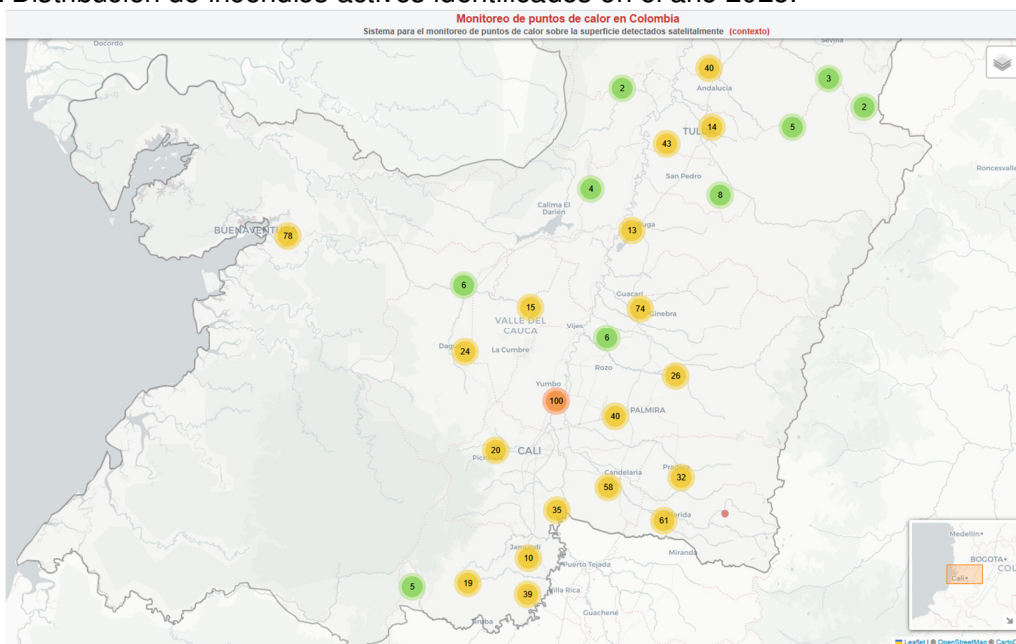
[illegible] Distribución de incendios activos identificados en el año 2023.

Monitoreo de puntos de calor en Colombia
Sistema para el monitoreo de puntos de calor sobre la superficie detectados satelitalmente (contexto)

Docordó
Sevilla
40
Andalucía
3
2
2
14
TUL
5
43
Roncesvalles
San Pedro
4
8
Calima El Darién
BUENAVENT
78
13
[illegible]uga
6
Guacarí
15
74
Ginebra
VALLE DEL CAUCA
Vijes
6
Dag
24
La Cumbre
Rozo
26
Yumbo
100
40
PALMIRA
20
CALI
Pic
Candelaria
Pra
32
58
35
61
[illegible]orida
Jam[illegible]
10
Miranda
Puerto Tejada
5
19
39
Villa Rica
Guachené
Medellín
BOGOTA
COL
Cali
Leaflet | © OpenStreetMap © CartoD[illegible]